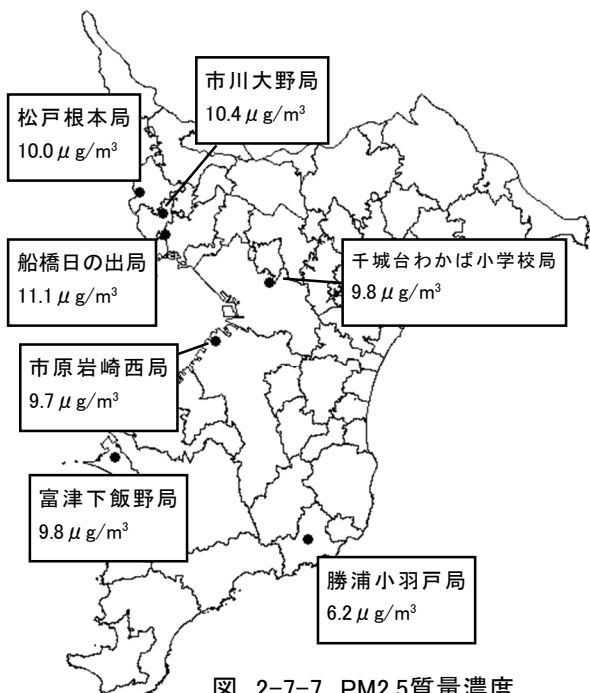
松戸根本局
10.0 $\mu$ g/m$^3$

市川大野局
10.4 $\mu$ g/m$^3$

船橋日の出局
11.1 $\mu$ g/m$^3$

千城台わかば小学校局
9.8 $\mu$ g/m$^3$

市原岩崎西局
9.7 $\mu$ g/m$^3$

富津下飯野局
9.8 $\mu$ g/m$^3$

勝浦小羽戸局
6.2 $\mu$ g/m$^3$

図 2-7-7 PM2.5質量濃度